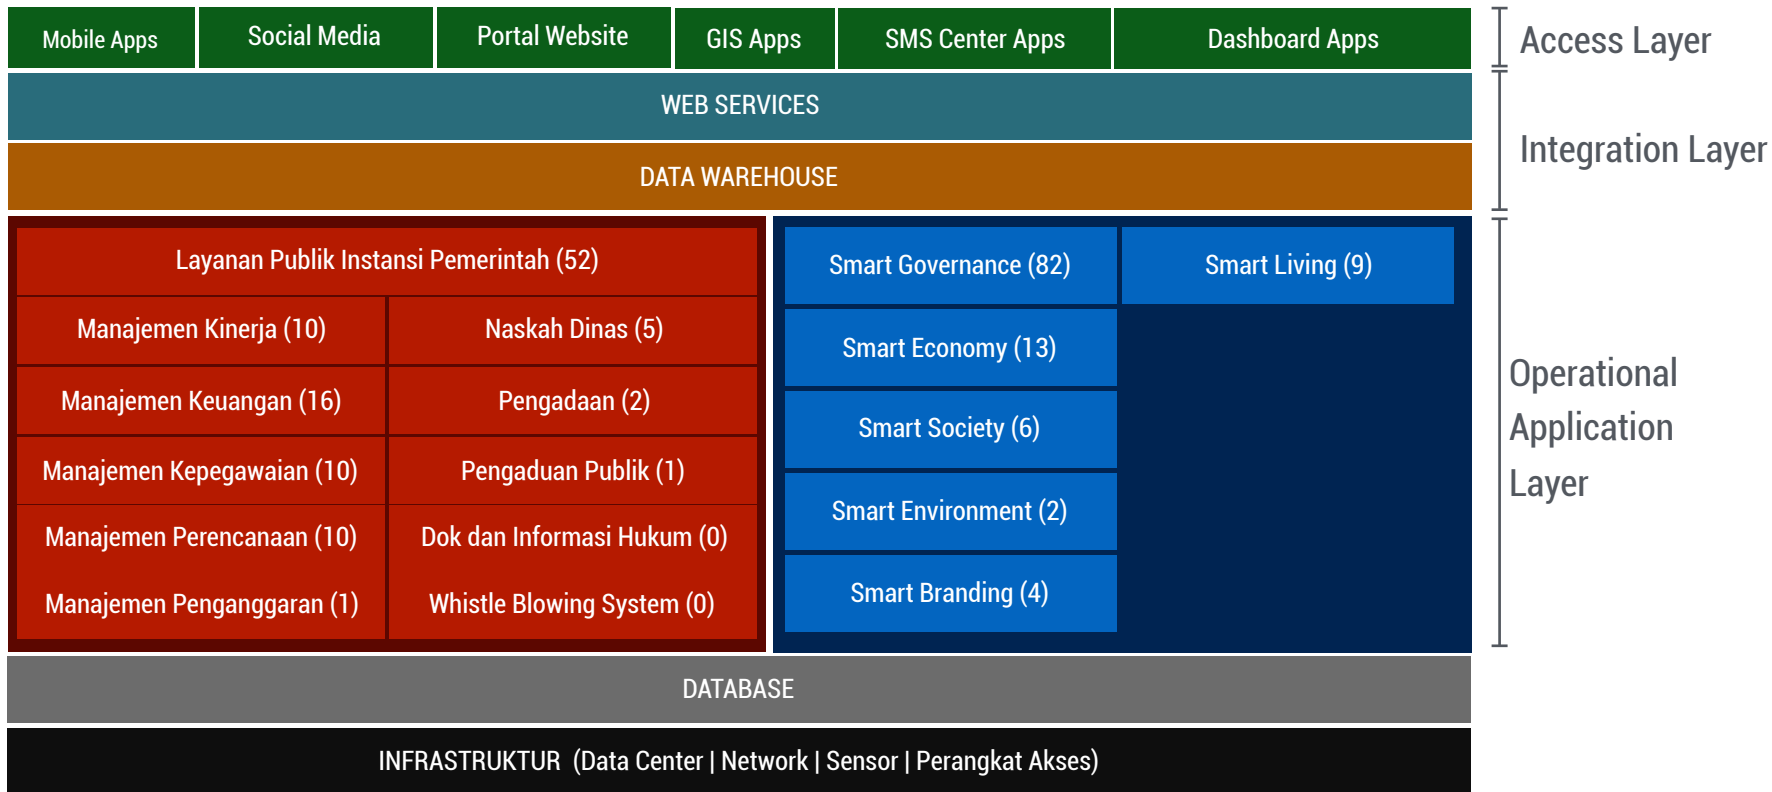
Mobile Apps | Social Media | Portal Website | GIS Apps | SMS Center Apps | Dashboard Apps

Access Layer

WEB SERVICES

DATA WAREHOUSE

Integration Layer

Layanan Publik Instansi Pemerintah (52)

| Manajemen Kinerja (10) | Naskah Dinas (5) |
|---|---|
| Manajemen Keuangan (16) | Pengadaan (2) |
| Manajemen Kepegawaian (10) | Pengaduan Publik (1) |
| Manajemen Perencanaan (10) | Dok dan Informasi Hukum (0) |
| Manajemen Penganggaran (1) | Whistle Blowing System (0) |

Smart Governance (82)

Smart Living (9)

Smart Economy (13)

Smart Society (6)

Smart Environment (2)

Smart Branding (4)

Operational Application Layer

DATABASE

INFRASTRUKTUR (Data Center | Network | Sensor | Perangkat Akses)